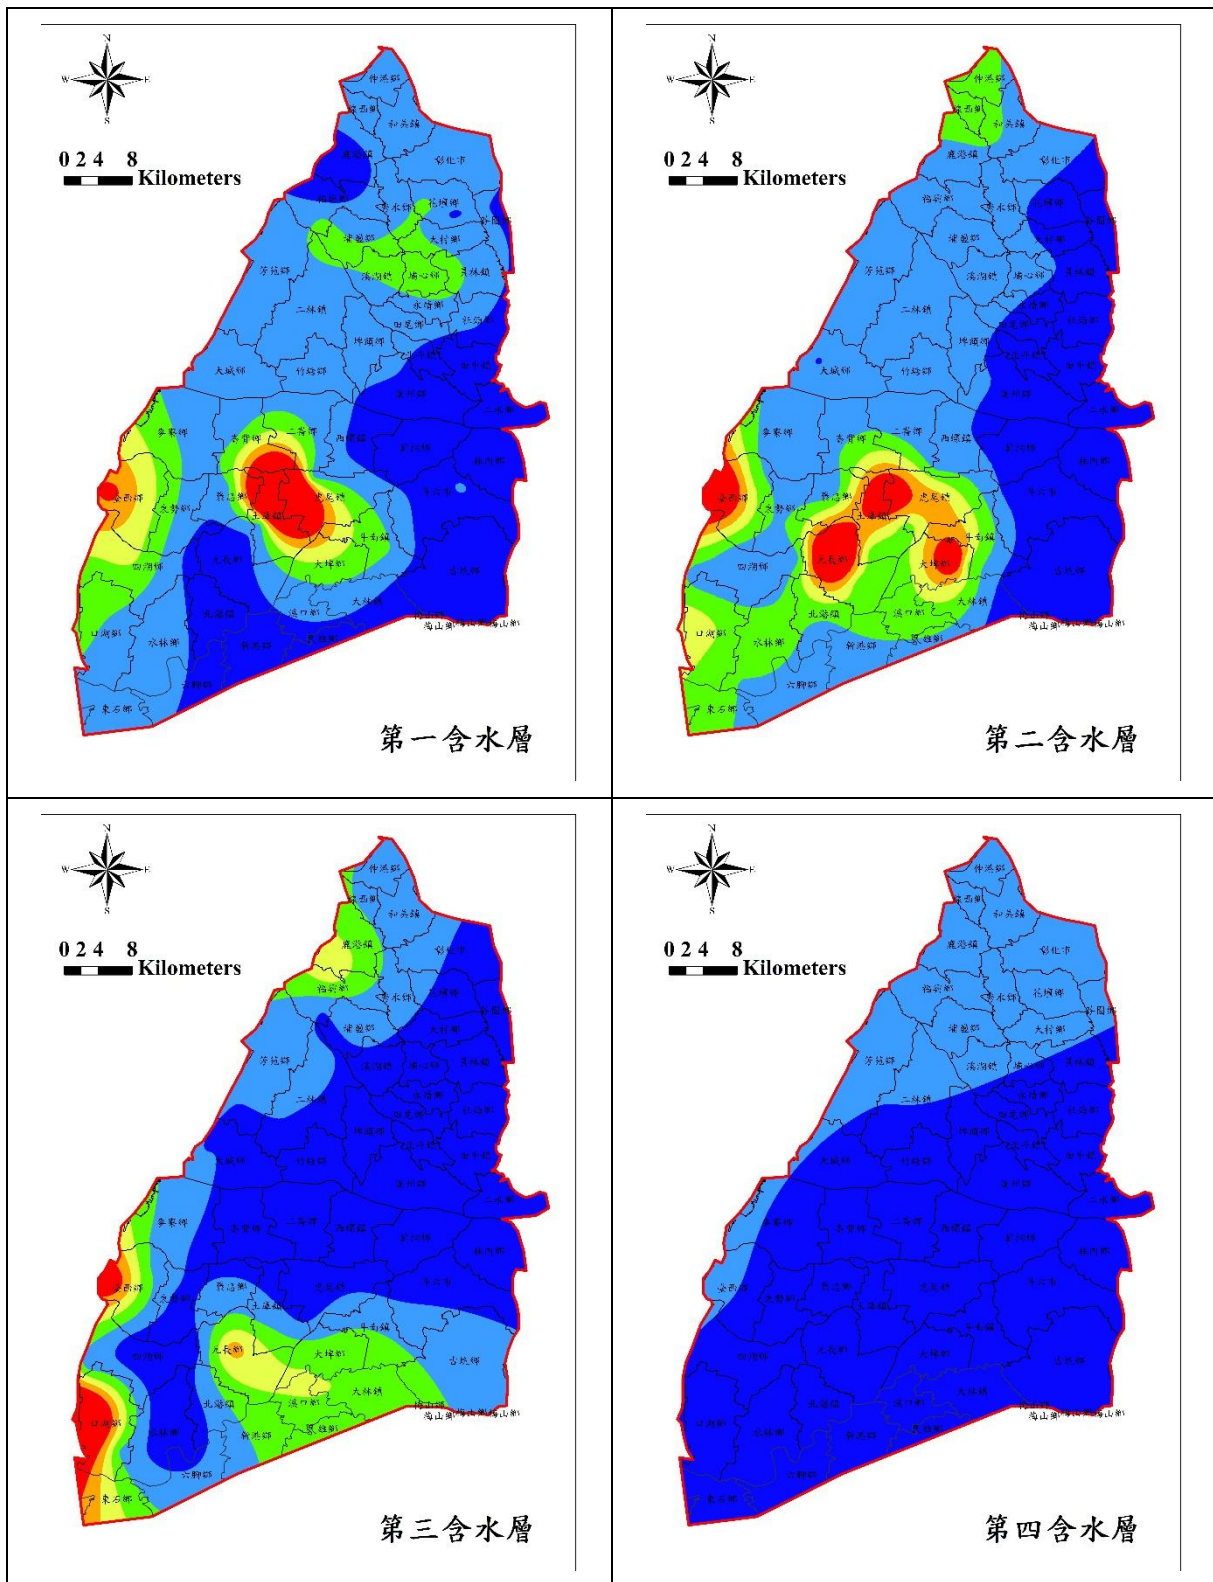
| N W E S 0 2 4 8 Kilometers 伸港鄉 線西鄉 和美鎮 鹿港鎮 彰化市 福興鄉 秀水鄉 花壇鄉 芬園鄉 大村鄉 埔鹽鄉 溪湖鎮 埔心鄉 員林鎮 芳苑鄉 二林鎮 永靖鄉 田尾鄉 社頭鄉 埤頭鄉 北斗鎮 田中鎮 大城鄉 竹塘鄉 溪州鄉 二水鄉 麥寮鄉 崙背鄉 二崙鄉 西螺鎮 莿桐鄉 林內鄉 台西鄉 東勢鄉 褒忠鄉 虎尾鎮 斗六市 土庫鎮 斗南鎮 四湖鄉 元長鄉 大埤鄉 古坑鄉 北港鎮 大林鎮 口湖鄉 水林鄉 溪口鄉 梅山鄉 新港鄉 民雄鄉 六腳鄉 東石鄉 第一含水層 | N W E S 0 2 4 8 Kilometers 伸港鄉 線西鄉 和美鎮 鹿港鎮 彰化市 福興鄉 秀水鄉 花壇鄉 芬園鄉 大村鄉 埔鹽鄉 溪湖鎮 埔心鄉 員林鎮 芳苑鄉 二林鎮 永靖鄉 田尾鄉 社頭鄉 埤頭鄉 北斗鎮 田中鎮 大城鄉 竹塘鄉 溪州鄉 二水鄉 麥寮鄉 崙背鄉 二崙鄉 西螺鎮 莿桐鄉 林內鄉 台西鄉 東勢鄉 褒忠鄉 虎尾鎮 斗六市 土庫鎮 斗南鎮 四湖鄉 元長鄉 大埤鄉 古坑鄉 北港鎮 大林鎮 口湖鄉 水林鄉 溪口鄉 梅山鄉 新港鄉 民雄鄉 六腳鄉 東石鄉 第二含水層 |
|---|---|
| N W E S 0 2 4 8 Kilometers 伸港鄉 線西鄉 和美鎮 鹿港鎮 彰化市 福興鄉 秀水鄉 花壇鄉 芬園鄉 大村鄉 埔鹽鄉 溪湖鎮 埔心鄉 員林鎮 芳苑鄉 二林鎮 永靖鄉 田尾鄉 社頭鄉 埤頭鄉 北斗鎮 田中鎮 大城鄉 竹塘鄉 溪州鄉 二水鄉 麥寮鄉 崙背鄉 二崙鄉 西螺鎮 莿桐鄉 林內鄉 台西鄉 東勢鄉 褒忠鄉 虎尾鎮 斗六市 土庫鎮 斗南鎮 四湖鄉 元長鄉 大埤鄉 古坑鄉 北港鎮 大林鎮 口湖鄉 水林鄉 溪口鄉 梅山鄉 新港鄉 民雄鄉 六腳鄉 東石鄉 第三含水層 | N W E S 0 2 4 8 Kilometers 伸港鄉 線西鄉 和美鎮 鹿港鎮 彰化市 福興鄉 秀水鄉 花壇鄉 芬園鄉 大村鄉 埔鹽鄉 溪湖鎮 埔心鄉 員林鎮 芳苑鄉 二林鎮 永靖鄉 田尾鄉 社頭鄉 埤頭鄉 北斗鎮 田中鎮 大城鄉 竹塘鄉 溪州鄉 二水鄉 麥寮鄉 崙背鄉 二崙鄉 西螺鎮 莿桐鄉 林內鄉 台西鄉 東勢鄉 褒忠鄉 虎尾鎮 斗六市 土庫鎮 斗南鎮 四湖鄉 元長鄉 大埤鄉 古坑鄉 北港鎮 大林鎮 口湖鄉 水林鄉 溪口鄉 梅山鄉 新港鄉 民雄鄉 六腳鄉 東石鄉 第四含水層 |